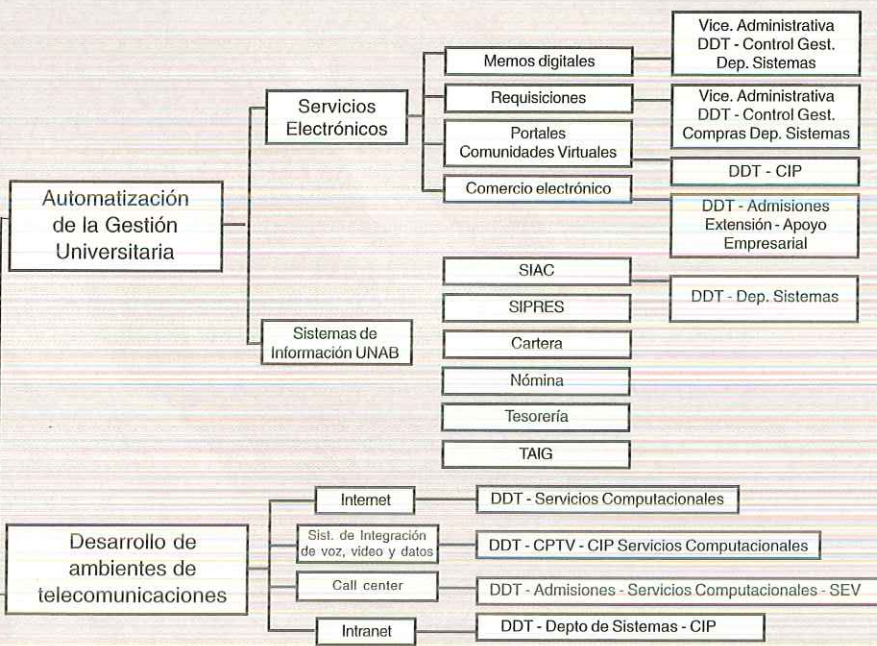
Automatización de la Gestión Universitaria

Servicios Electrónicos

Memos digitales

Vice. Administrativa DDT - Control Gest. Dep. Sistemas

Requisiciones

Vice. Administrativa DDT - Control Gest. Compras Dep. Sistemas

Portales Comunidades Virtuales

DDT - CIP

Comercio electrónico

DDT - Admisiones Extensión - Apoyo Empresarial

Sistemas de Información UNAB

SIAC

SIPRES

DDT - Dep. Sistemas

Cartera

Nómina

Tesorería

TAIG

Desarrollo de ambientes de telecomunicaciones

Internet

DDT - Servicios Computacionales

Sist. de Integración de voz, video y datos

DDT - CPTV - CIP Servicios Computacionales

Call center

DDT - Admisiones - Servicios Computacionales - SEV

Intranet

DDT - Depto de Sistemas - CIP